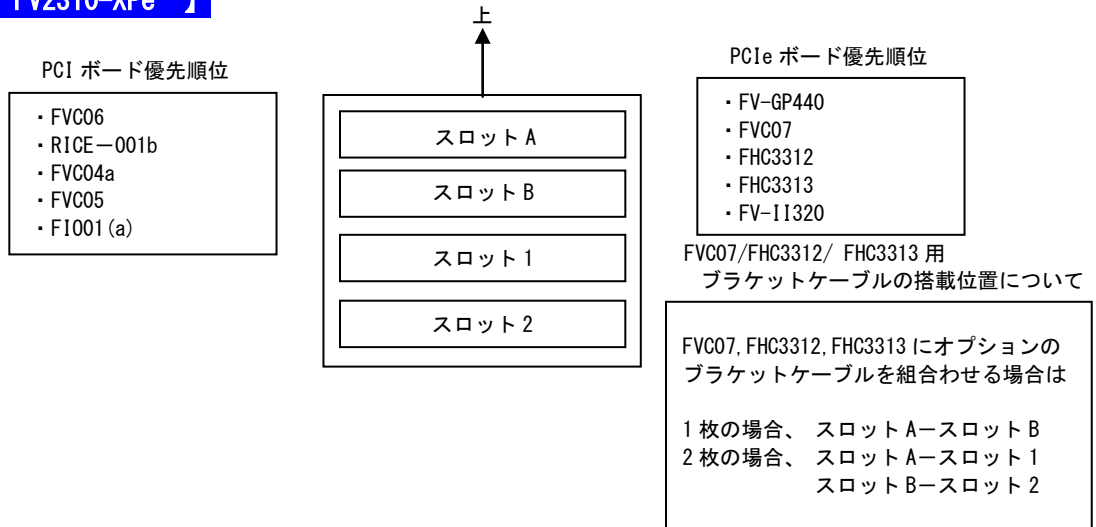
FV2310-XPe 】

上

PCI ボード優先順位

・FVC06
・RICE−001b
・FVC04a
・FVC05
・FI001(a)

スロット A
スロット B
スロット 1
スロット 2

PCIe ボード優先順位

・FV-GP440
・FVC07
・FHC3312
・FHC3313
・FV-II320

FVC07/FHC3312/ FHC3313 用
ブラケットケーブルの搭載位置について

FVC07,FHC3312,FHC3313 にオプションのブラケットケーブルを組合わせる場合は

1 枚の場合、 スロット A−スロット B
2 枚の場合、 スロット A−スロット 1
スロット B−スロット 2